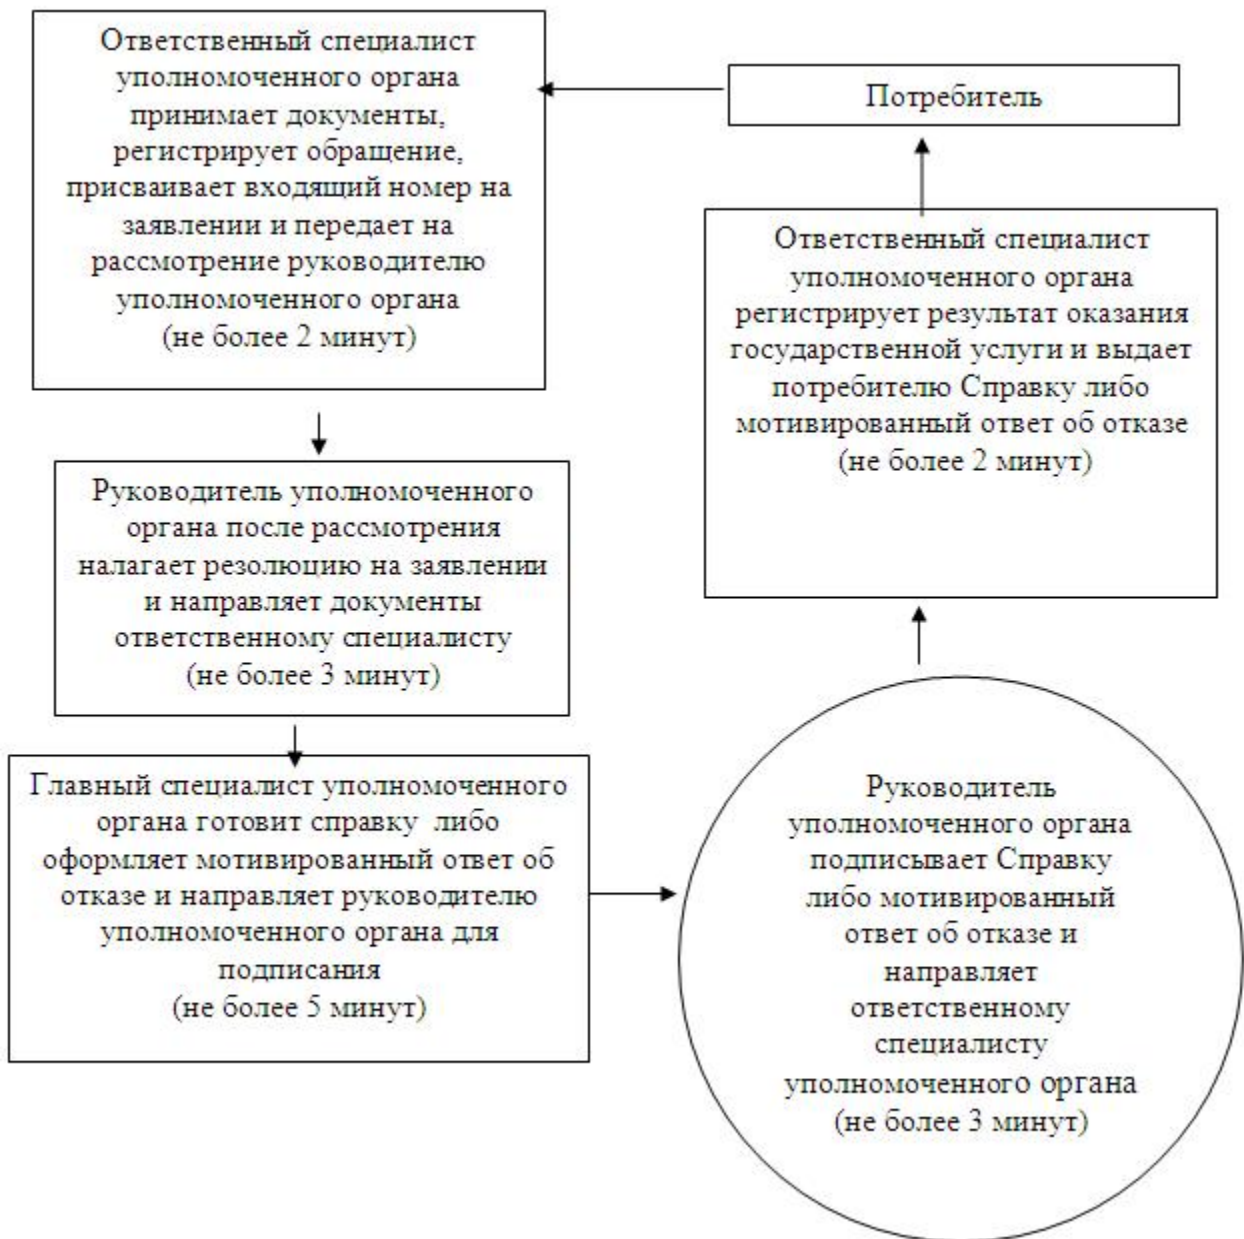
Ответственный специалист уполномоченного органа принимает документы, регистрирует обращение, присваивает входящий номер на заявлении и передает на рассмотрение руководителю уполномоченного органа (не более 2 минут)

Потребитель

Ответственный специалист уполномоченного органа регистрирует результат оказания государственной услуги и выдает потребителю Справку либо мотивированный ответ об отказе (не более 2 минут)

Руководитель уполномоченного органа после рассмотрения налагает резолюцию на заявлении и направляет документы ответственному специалисту (не более 3 минут)

Главный специалист уполномоченного органа готовит справку либо оформляет мотивированный ответ об отказе и направляет руководителю уполномоченного органа для подписания (не более 5 минут)

Руководитель уполномоченного органа подписывает Справку либо мотивированный ответ об отказе и направляет ответственному специалисту уполномоченного органа (не более 3 минут)